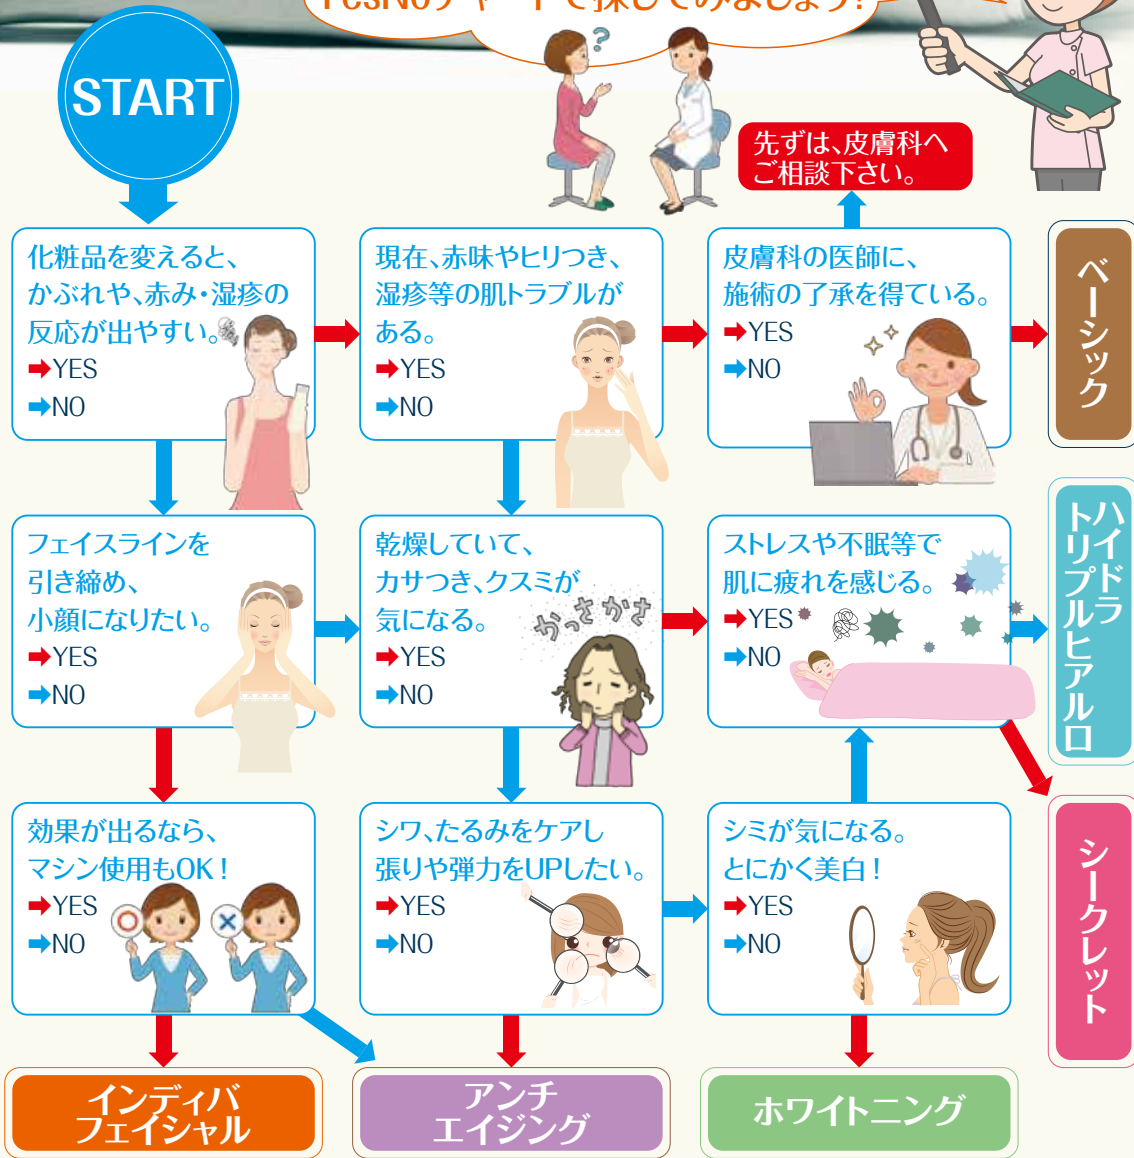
YesNoチャートで探してみましょう!

START

先ずは、皮膚科へご相談下さい。

化粧品を変えると、かぶれや、赤み・湿疹の反応が出やすい。
➡YES
➡NO

現在、赤味やヒリつき、湿疹等の肌トラブルがある。
➡YES
➡NO

皮膚科の医師に、施術の了承を得ている。
➡YES
➡NO

ベーシック

フェイスラインを引き締め、小顔になりたい。
➡YES
➡NO

乾燥していて、カサつき、クスミが気になる。
➡YES
➡NO

かさかさ

ストレスや不眠等で肌に疲れを感じる。
➡YES
➡NO

ハイドラトリプルヒアルロ

効果が出るなら、マシン使用もOK!
➡YES
➡NO

シワ、たるみをケアし張りや弾力をUPしたい。
➡YES
➡NO

シミが気になる。とにかく美白!
➡YES
➡NO

シークレット

インディバフェイシャル

アンチエイジング

ホワイトニング